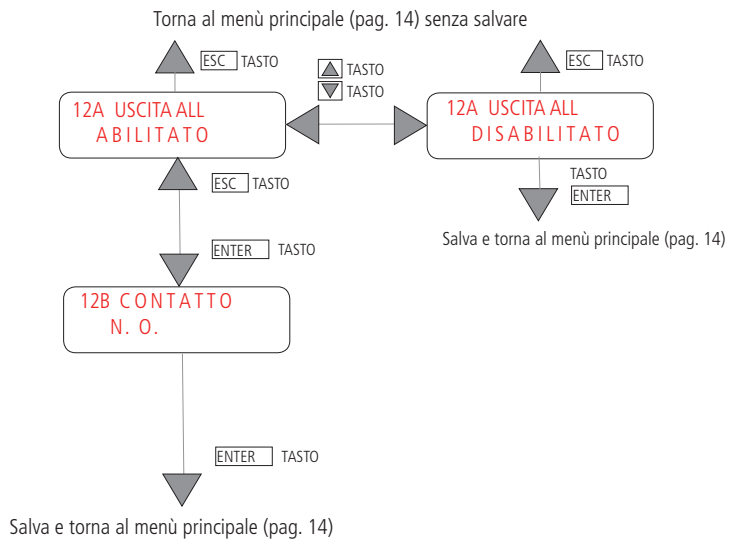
Torna al menù principale (pag. 14) senza salvare

ESC TASTO

TASTO
TASTO

ESC TASTO

12A USCITA ALL
ABILITATO

12A USCITA ALL
DISABILITATO

ESC TASTO

TASTO
ENTER

Salva e torna al menù principale (pag. 14)

ENTER TASTO

12B CONTATTO
N. O.

ENTER TASTO

Salva e torna al menù principale (pag. 14)